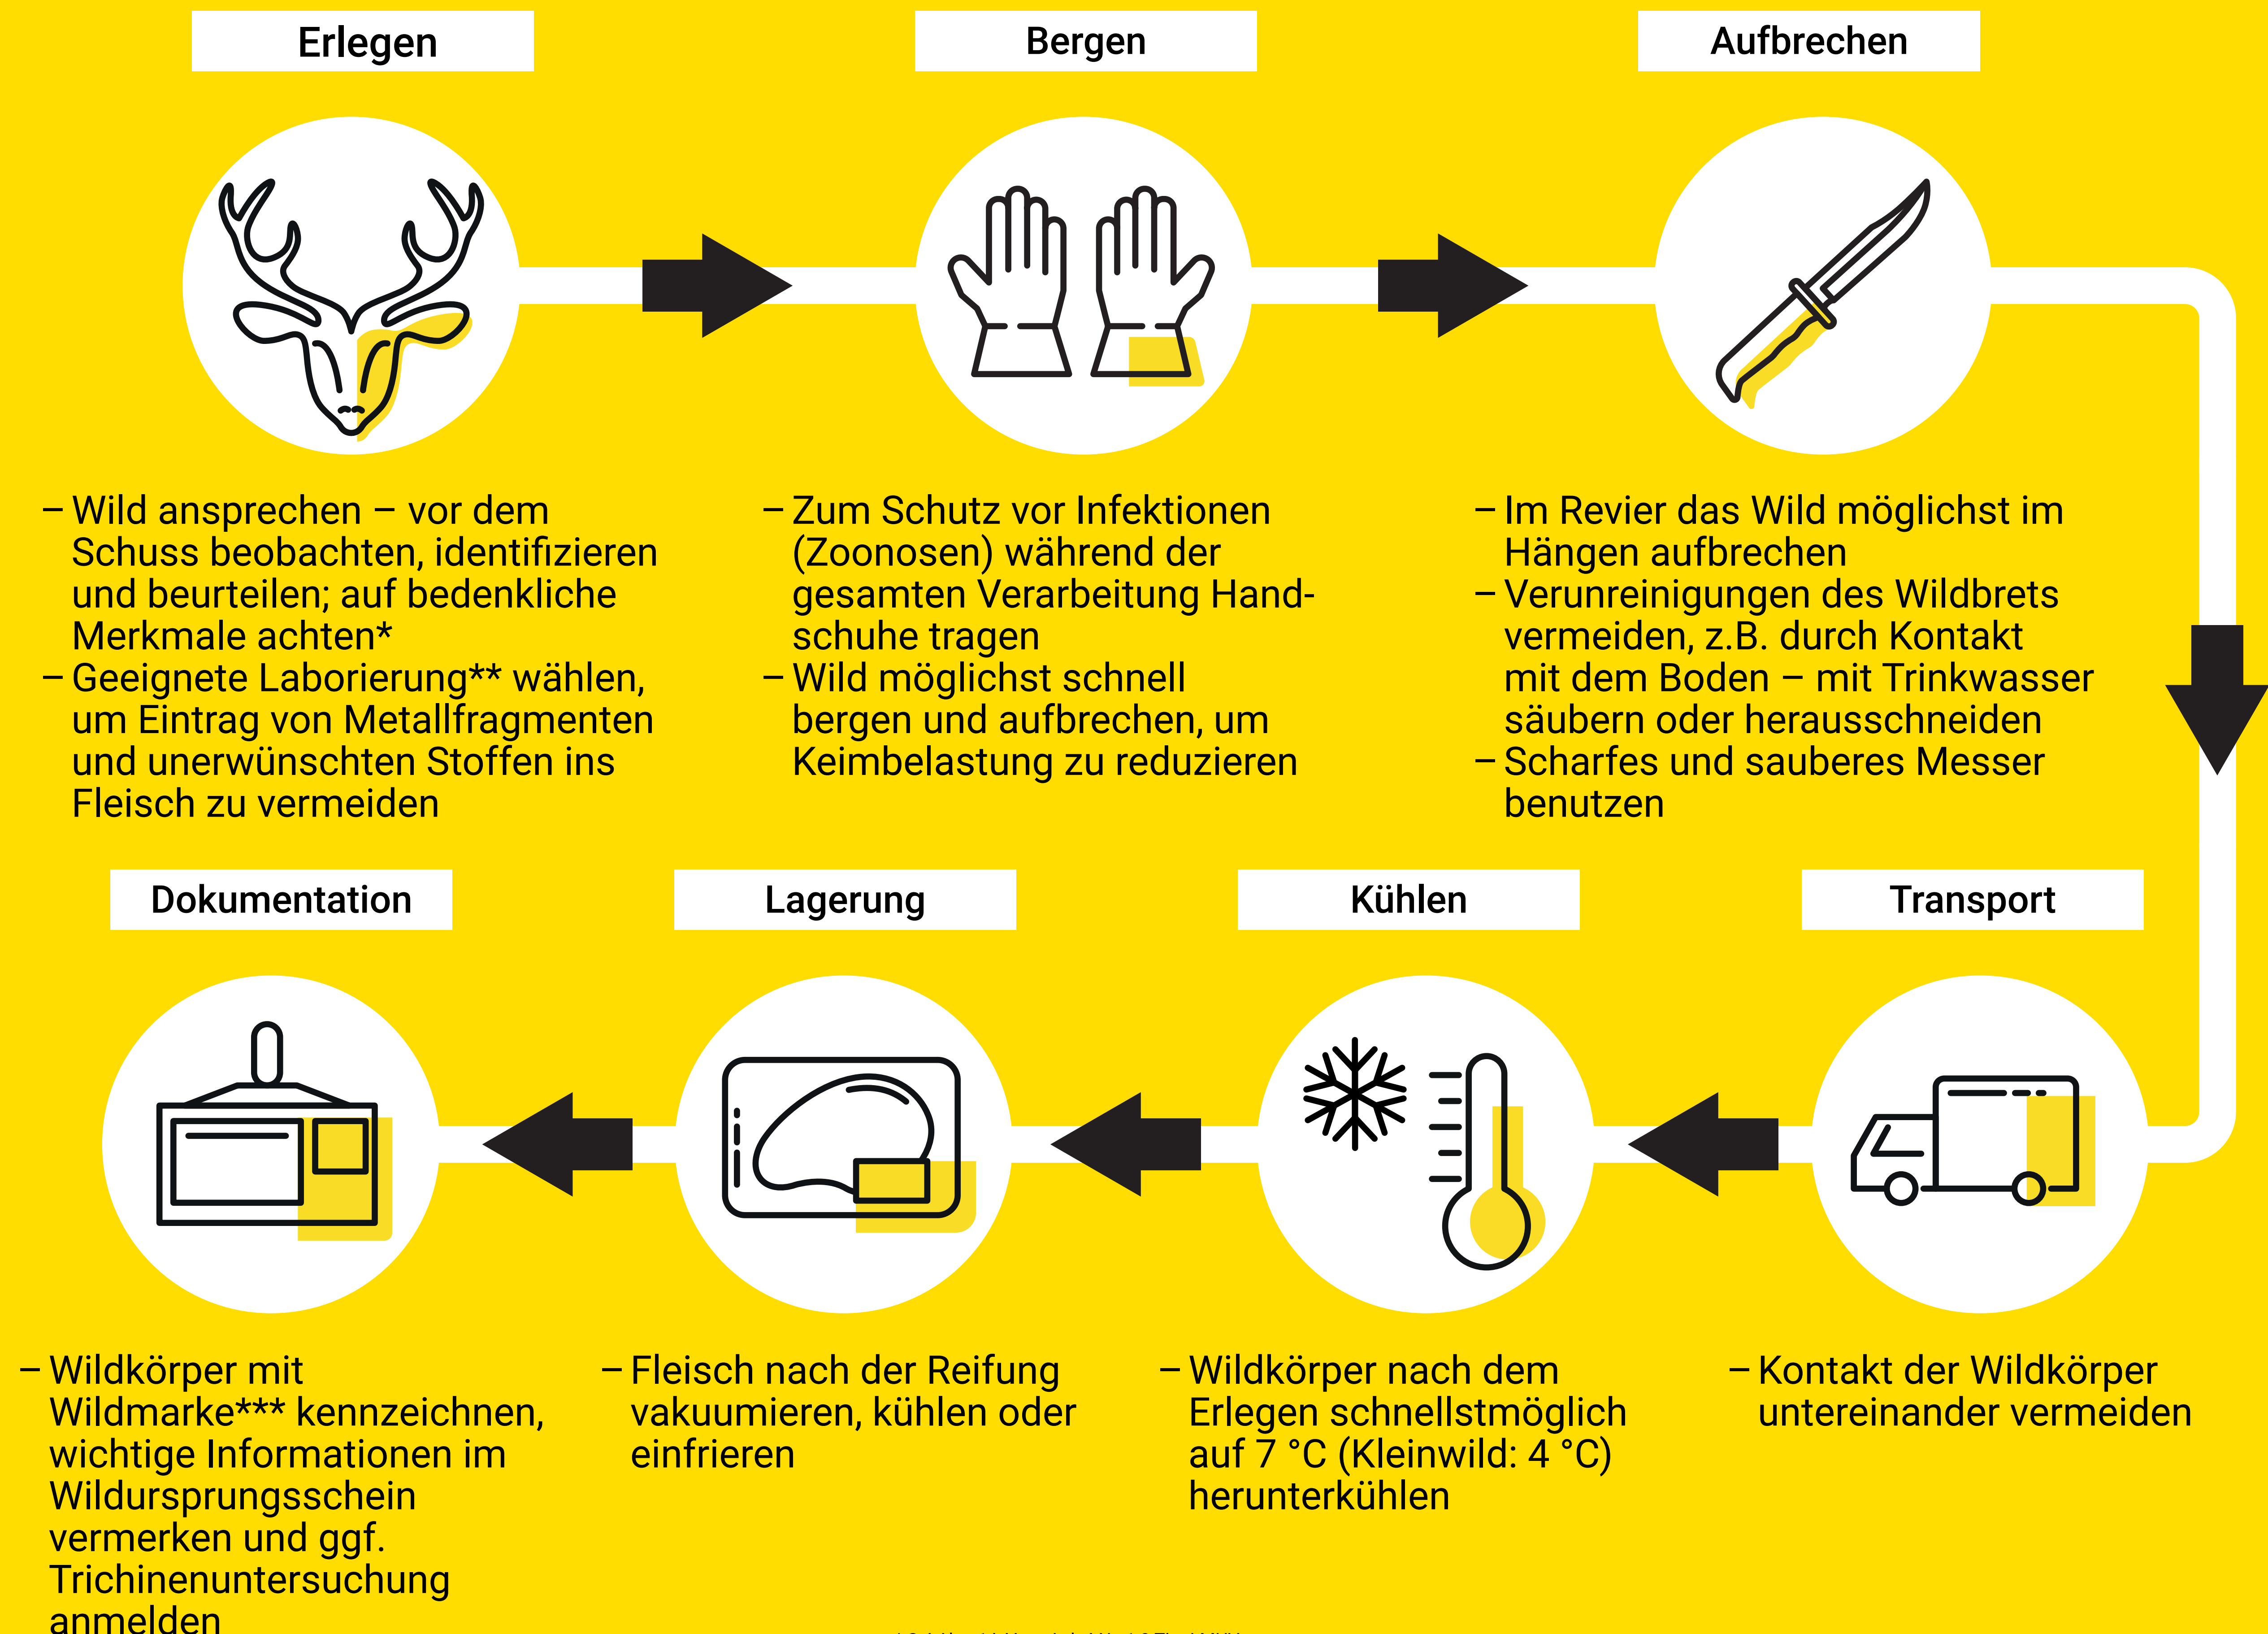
Erlegen

Bergen

Aufbrechen

– Wild ansprechen – vor dem Schuss beobachten, identifizieren und beurteilen; auf bedenkliche Merkmale achten*
– Geeignete Laborierung** wählen, um Eintrag von Metallfragmenten und unerwünschten Stoffen ins Fleisch zu vermeiden

– Zum Schutz vor Infektionen (Zoonosen) während der gesamten Verarbeitung Handschuhe tragen
– Wild möglichst schnell bergen und aufbrechen, um Keimbelastung zu reduzieren

– Im Revier das Wild möglichst im Hängen aufbrechen
– Verunreinigungen des Wildbrets vermeiden, z.B. durch Kontakt mit dem Boden – mit Trinkwasser säubern oder herausschneiden
– Scharfes und sauberes Messer benutzen

Dokumentation

Lagerung

Kühlen

Transport

– Wildkörper mit Wildmarke*** kennzeichnen, wichtige Informationen im Wildursprungsschein vermerken und ggf. Trichinenuntersuchung anmelden

– Fleisch nach der Reifung vakuumieren, kühlen oder einfrieren

– Wildkörper nach dem Erlegen schnellstmöglich auf 7 °C (Kleinwild: 4 °C) herunterkühlen

– Kontakt der Wildkörper untereinander vermeiden

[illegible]